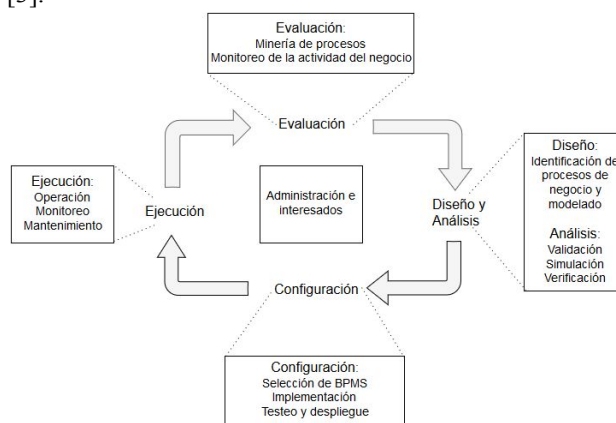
[5].

Evaluación:
Minería de procesos
Monitoreo de la actividad del negocio

Evaluación

Diseño:
Identificación de procesos de negocio y modelado

Análisis:
Validación
Simulación
Verificación

Ejecución:
Operación
Monitoreo
Mantenimiento

Ejecución

Administración e interesados

Diseño y Análisis

Configuración

Configuración:
Selección de BPMS
Implementación
Testeo y despliegue